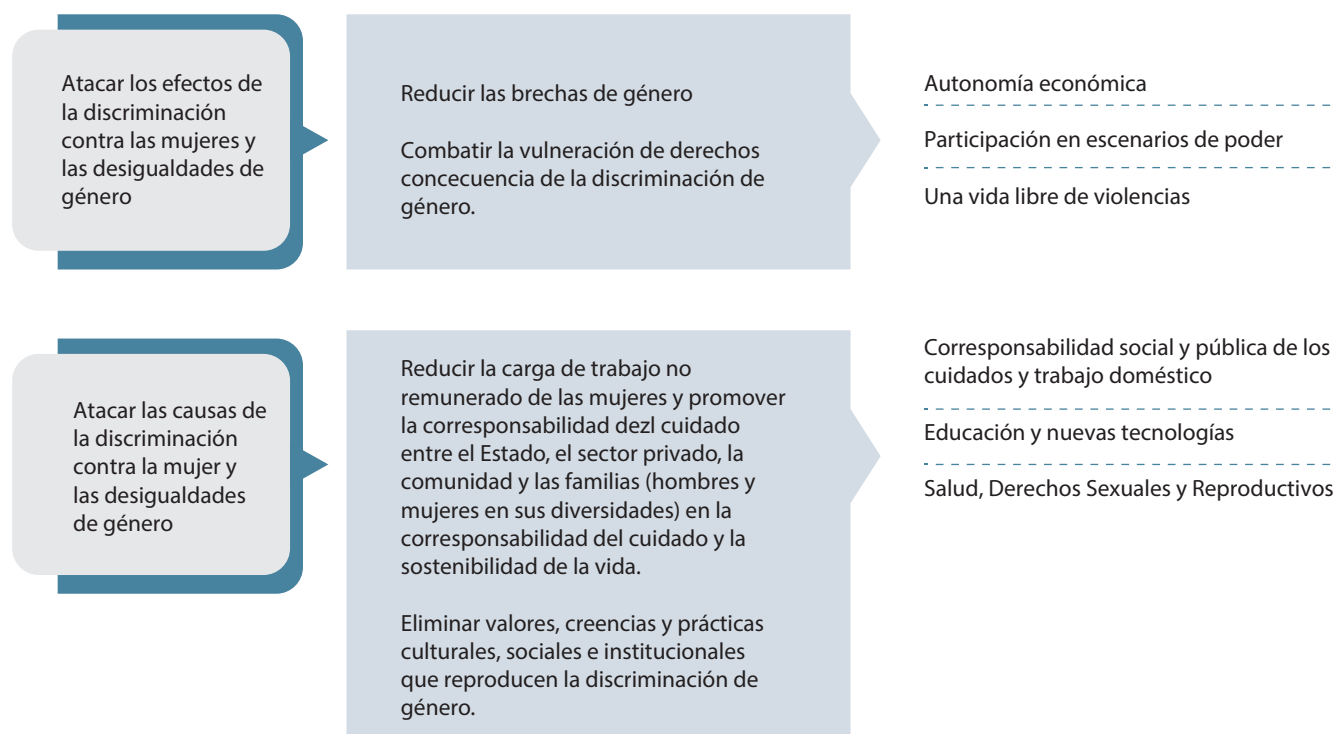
Atacar los efectos de la discriminación contra las mujeres y las desigualdades de género

Reducir las brechas de género

Combatir la vulneración de derechos concecuencia de la discriminación de género.

Autonomía económica

Participación en escenarios de poder

Una vida libre de violencias

Atacar las causas de la discriminación contra la mujer y las desigualdades de género

Reducir la carga de trabajo no remunerado de las mujeres y promover la corresponsabilidad dezl cuidado entre el Estado, el sector privado, la comunidad y las familias (hombres y mujeres en sus diversidades) en la corresponsabilidad del cuidado y la sostenibilidad de la vida.

Eliminar valores, creencias y prácticas culturales, sociales e institucionales que reproducen la discriminación de género.

Corresponsabilidad social y pública de los cuidados y trabajo doméstico

Educación y nuevas tecnologías

Salud, Derechos Sexuales y Reproductivos